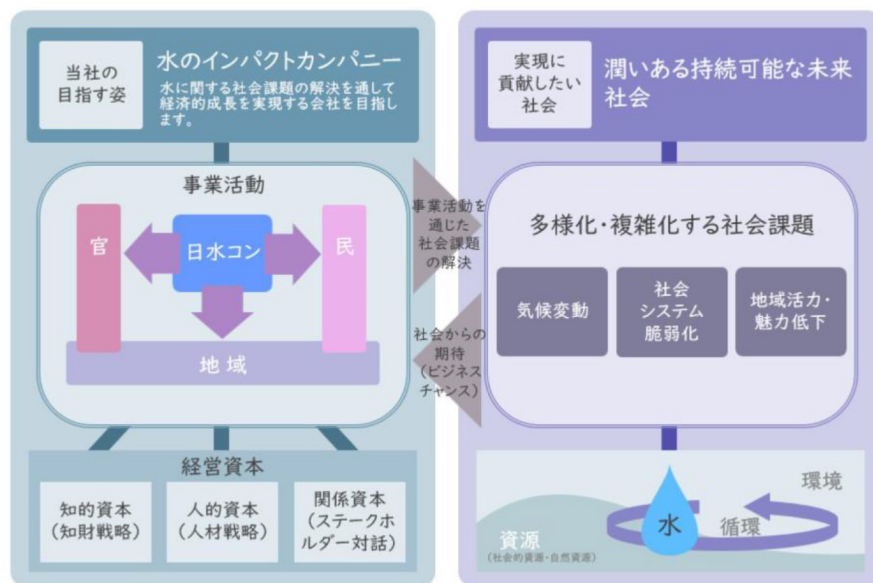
当社の目指す姿

水のインパクトカンパニー

水に関する社会課題の解決を通して経済的成長を実現する会社を目指します。

事業活動

官

日水コン

民

地域

経営資本

知的資本（知財戦略）

人的資本（人材戦略）

関係資本（ステークホルダー対話）

事業活動を通じた社会課題の解決

社会からの期待（ビジネスチャンス）

実現に貢献したい社会

潤いある持続可能な未来社会

多様化・複雑化する社会課題

気候変動

社会システム脆弱化

地域活力・魅力低下

環境

水

循環

資源
（社会的資源・自然資源）